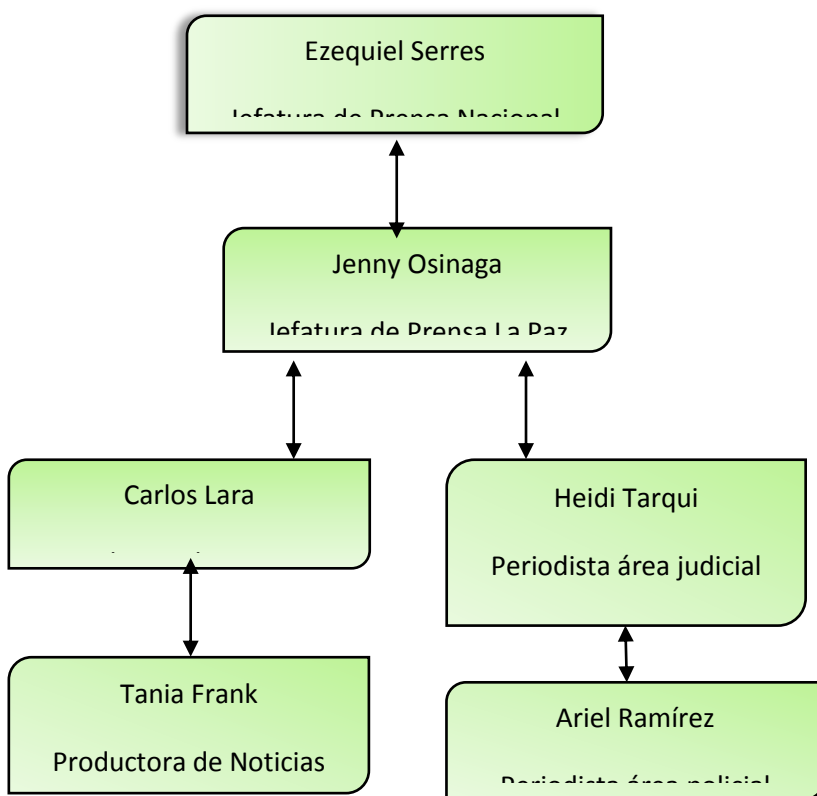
Ezequiel Serres

Jefatura de Prensa Nacional

Jenny Osinaga

Jefatura de Prensa La Paz

Carlos Lara

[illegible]

Heidi Tarqui

Periodista área judicial

Tania Frank

Productora de Noticias

Ariel Ramírez

Periodista área policial